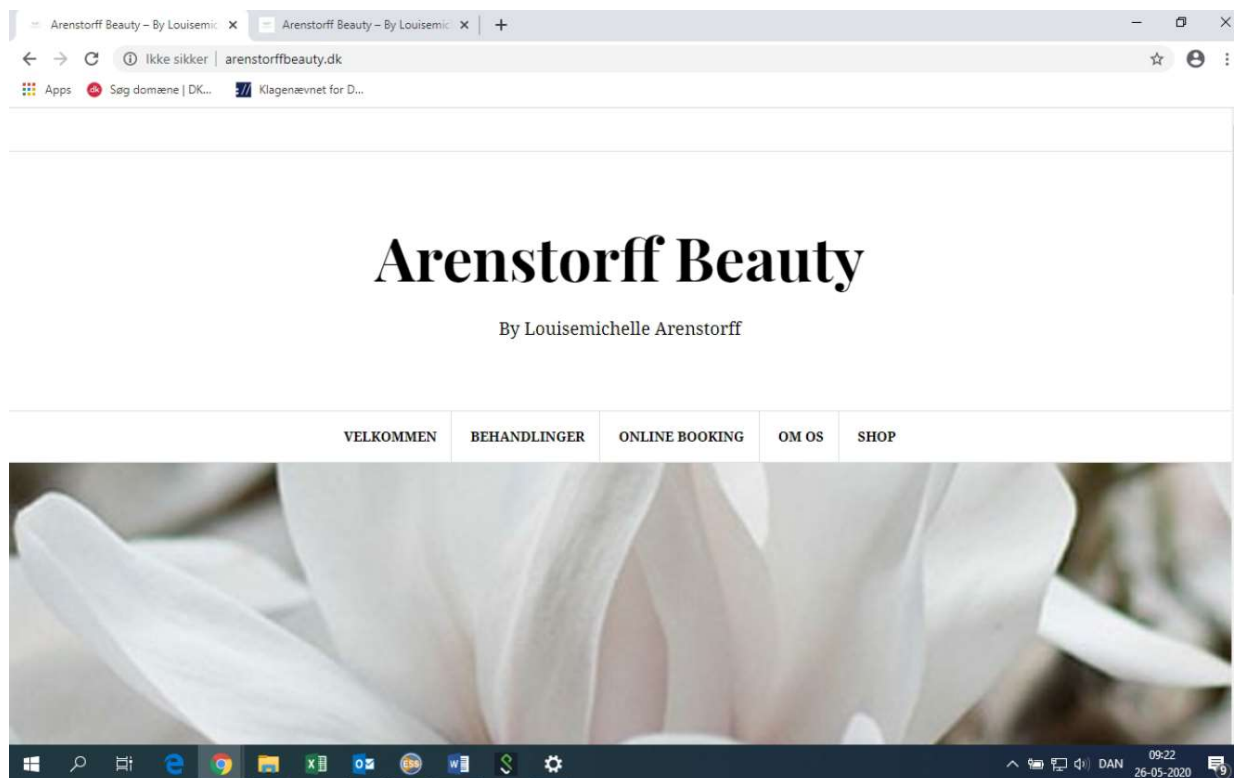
Arenstorff Beauty – By Louisemic ×
Arenstorff Beauty – By Louisemic ×
+

Ikke sikker | arenstorffbeauty.dk

Apps
Søg domæne | DK...
Klagenævnet for D...

Arenstorff Beauty

By Louisemichelle Arenstorff

VELKOMMEN
BEHANDLINGER
ONLINE BOOKING
OM OS
SHOP

DAN
09:22
26-05-2020
9